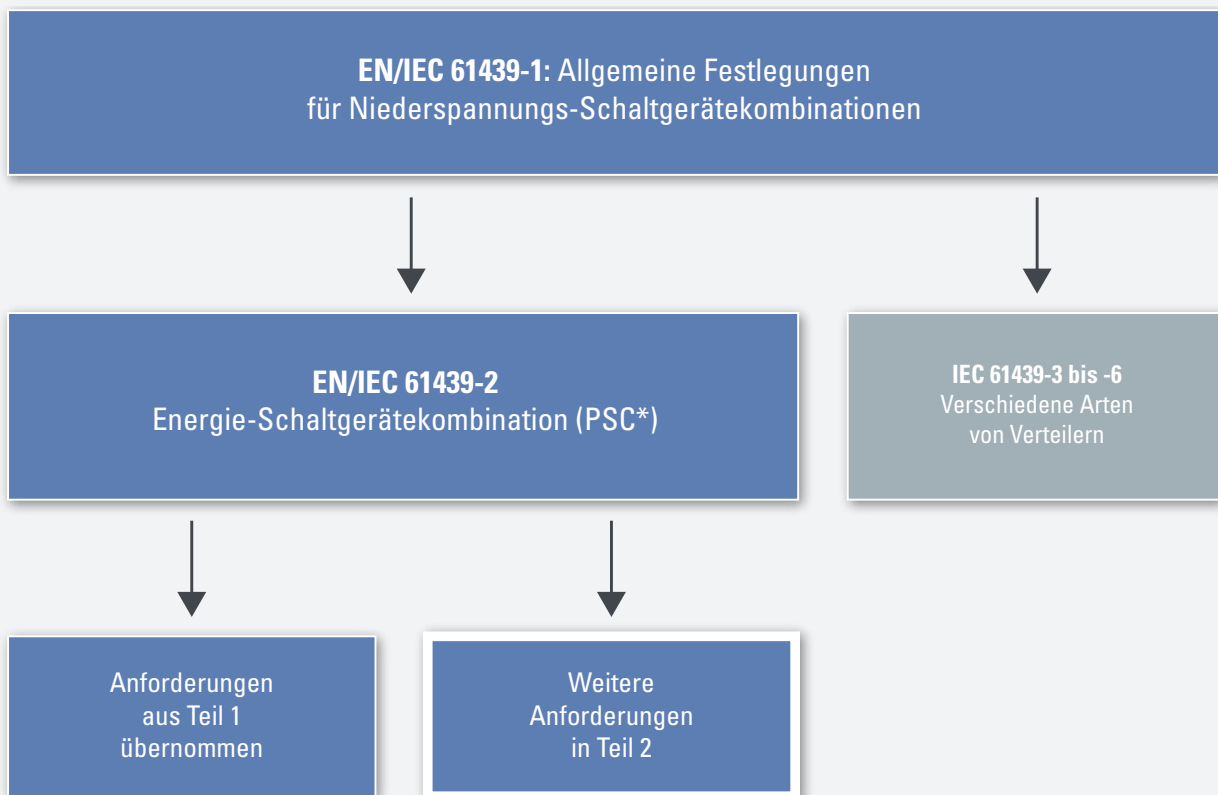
**EN/IEC 61439-1:** Allgemeine Festlegungen für Niederspannungs-Schaltgerätekombinationen

**EN/IEC 61439-2**
Energie-Schaltgerätekombination (PSC*)

**IEC 61439-3 bis -6**
Verschiedene Arten von Verteilern

Anforderungen aus Teil 1 übernommen

Weitere Anforderungen in Teil 2